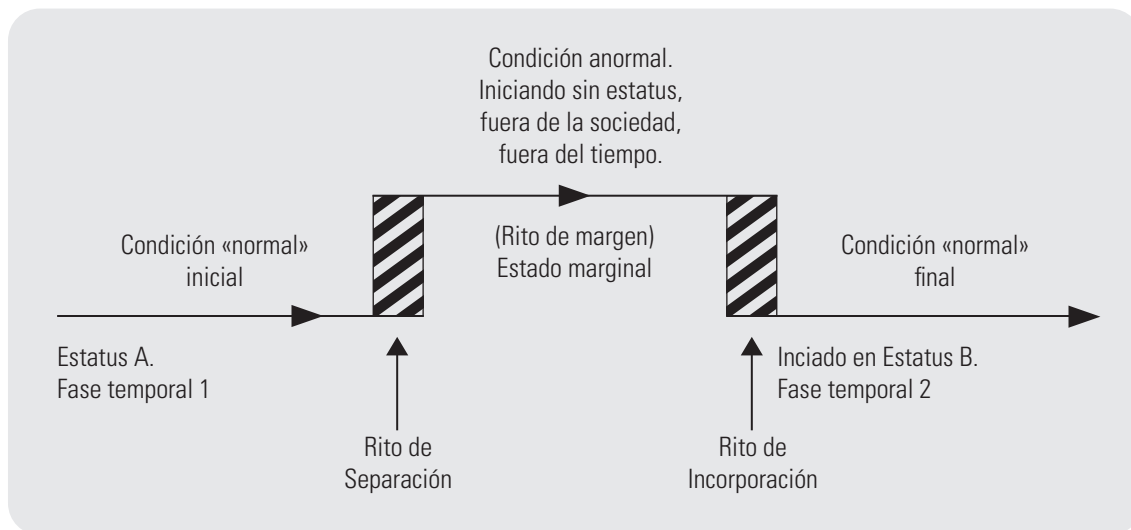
Condición anormal.
Iniciando sin estatus,
fuera de la sociedad,
fuera del tiempo.

Condición «normal»
inicial

(Rito de margen)
Estado marginal

Condición «normal»
final

Estatus A.
Fase temporal 1

Inciado en Estatus B.
Fase temporal 2

Rito de
Separación

Rito de
Incorporación